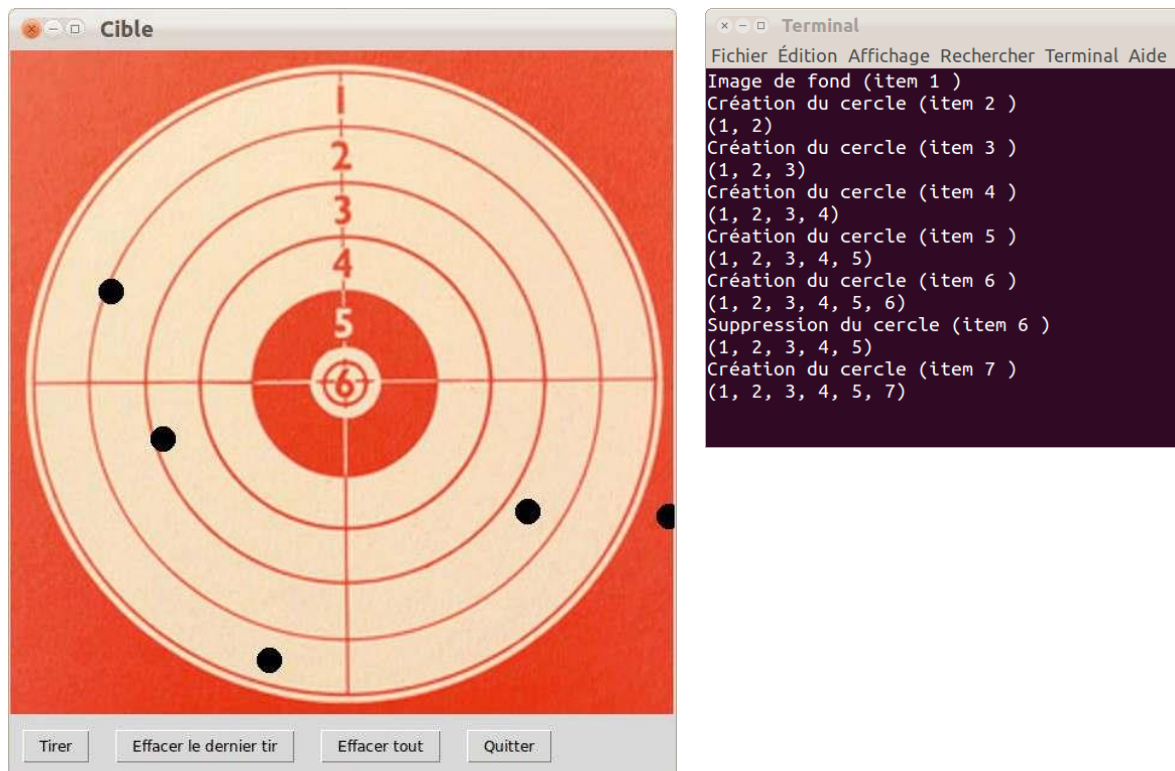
Cible

1
2
3
4
5
6

Tirer Effacer le dernier tir Effacer tout Quitter

Terminal

Fichier Édition Affichage Rechercher Terminal Aide

Image de fond (item 1 )
Création du cercle (item 2 )
(1, 2)
Création du cercle (item 3 )
(1, 2, 3)
Création du cercle (item 4 )
(1, 2, 3, 4)
Création du cercle (item 5 )
(1, 2, 3, 4, 5)
Création du cercle (item 6 )
(1, 2, 3, 4, 5, 6)
Suppression du cercle (item 6 )
(1, 2, 3, 4, 5)
Création du cercle (item 7 )
(1, 2, 3, 4, 5, 7)